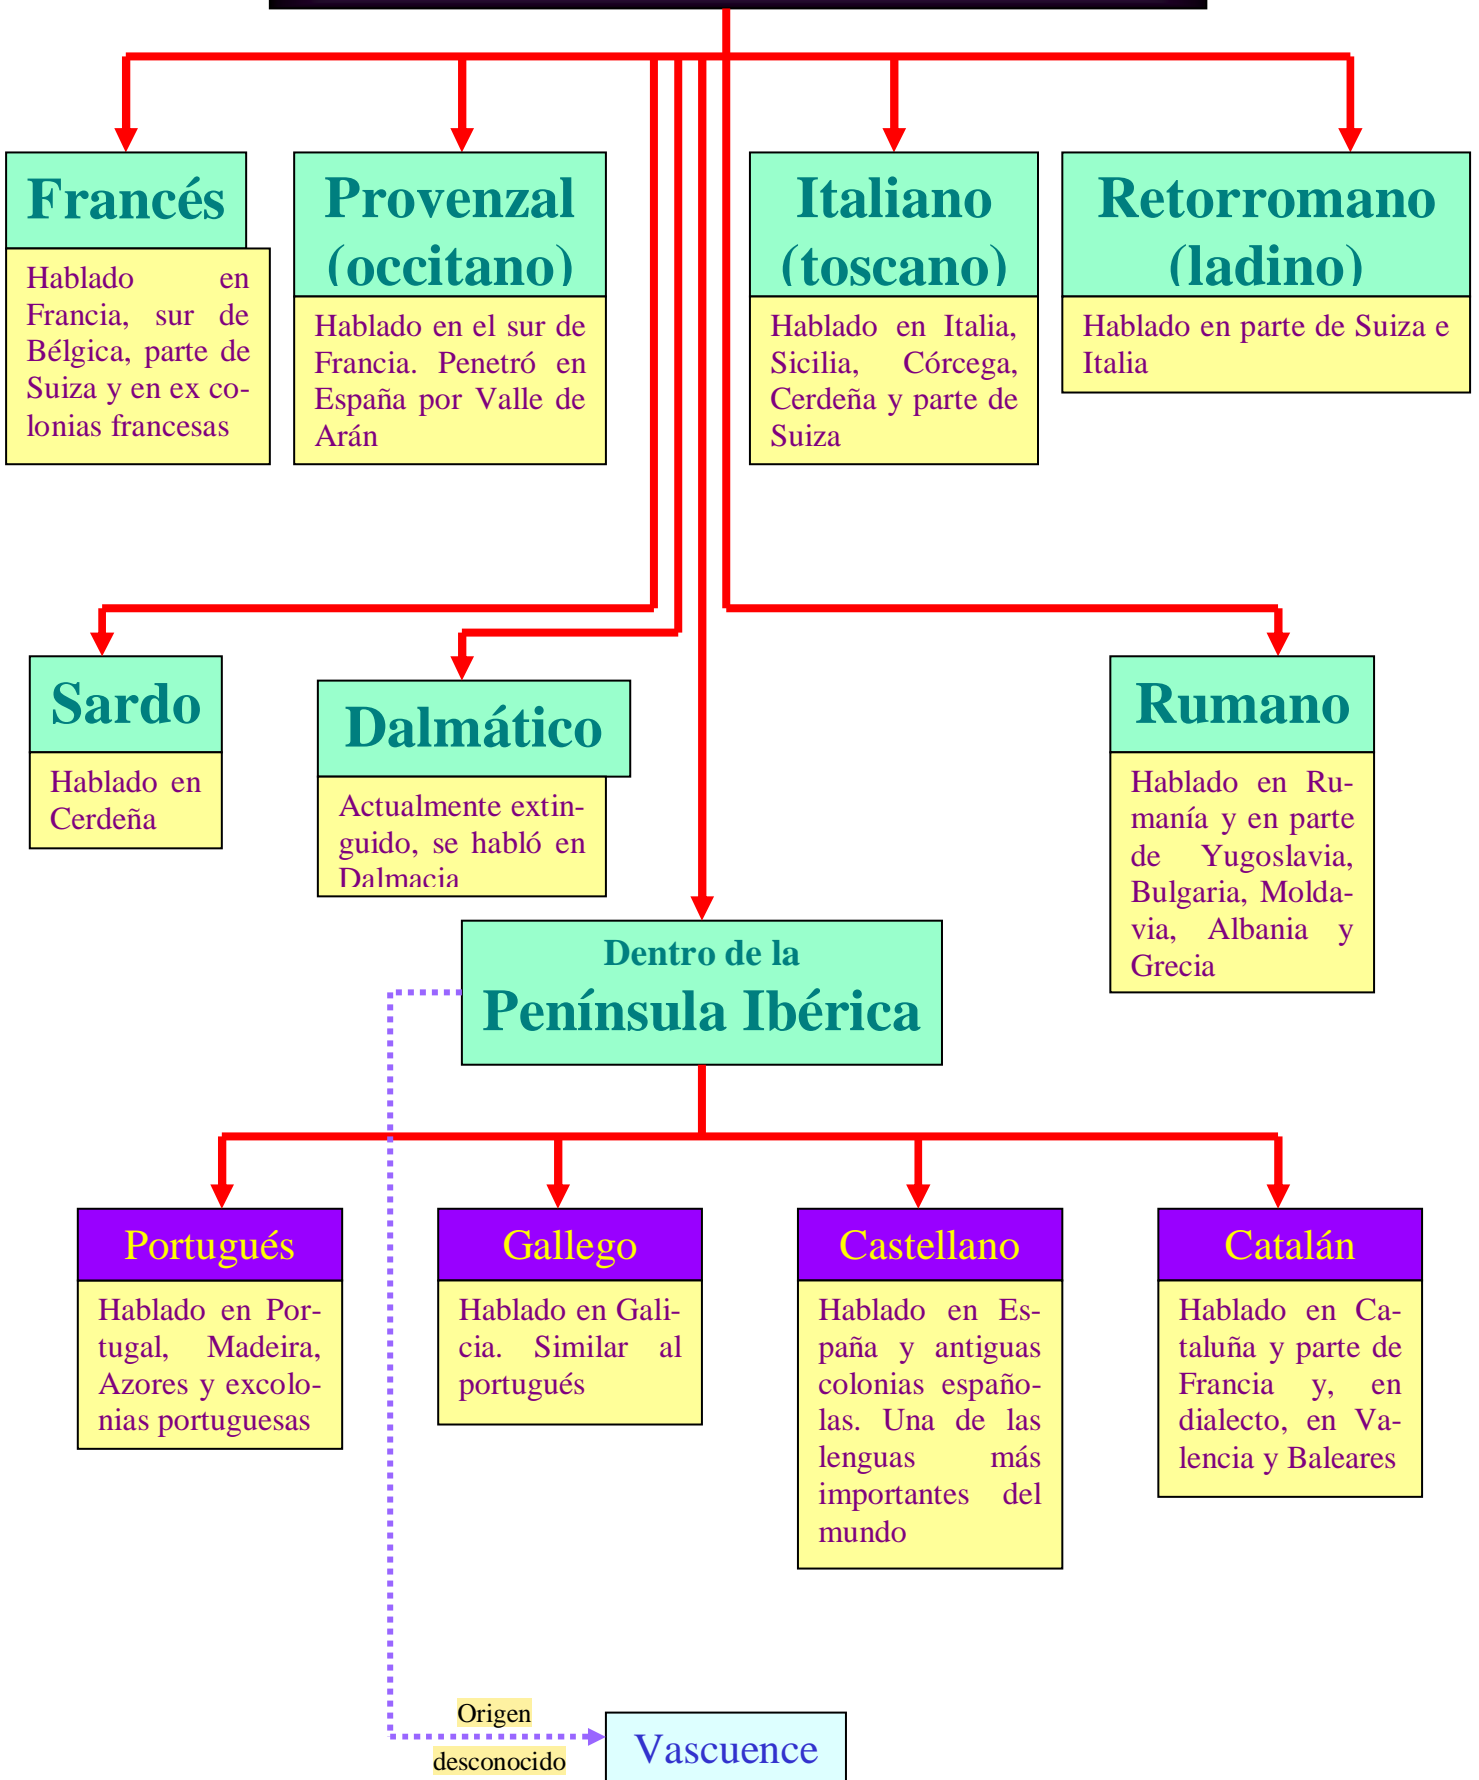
Francés

Hablado en Francia, sur de Bélgica, parte de Suiza y en ex colonias francesas

Provenzal (occitano)

Hablado en el sur de Francia. Penetró en España por Valle de Arán

Italiano (toscano)

Hablado en Italia, Sicilia, Córcega, Cerdeña y parte de Suiza

Retorromano (ladino)

Hablado en parte de Suiza e Italia

Sardo

Hablado en Cerdeña

Dalmático

Actualmente extinguido, se habló en Dalmacia

Rumano

Hablado en Rumanía y en parte de Yugoslavia, Bulgaria, Moldavia, Albania y Grecia

Dentro de la
Península Ibérica

Portugués

Hablado en Portugal, Madeira, Azores y excolonias portuguesas

Gallego

Hablado en Galicia. Similar al portugués

Castellano

Hablado en España y antiguas colonias españolas. Una de las lenguas más importantes del mundo

Catalán

Hablado en Cataluña y parte de Francia y, en dialecto, en Valencia y Baleares

Origen desconocido

Vascuence